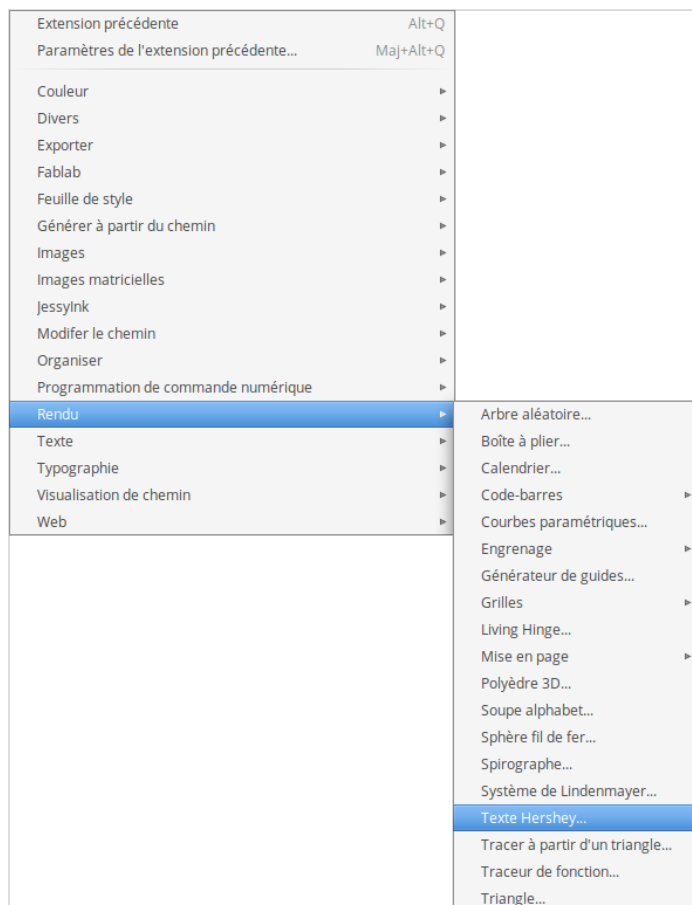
Extension précédente Alt+Q
Paramètres de l'extension précédente... Maj+Alt+Q

Couleur
Divers
Exporter
Fablab
Feuille de style
Générer à partir du chemin
Images
Images matricielles
JessyInk
Modifer le chemin
Organiser
Programmation de commande numérique
Rendu
Texte
Typographie
Visualisation de chemin
Web

Arbre aléatoire...
Boîte à plier...
Calendrier...
Code-barres
Courbes paramétriques...
Engrenage
Générateur de guides...
Grilles
Living Hinge...
Mise en page
Polyèdre 3D...
Soupe alphabet...
Sphère fil de fer...
Spirographe...
Système de Lindenmayer...
Texte Hershey...
Tracer à partir d'un triangle...
Traceur de fonction...
Triangle...